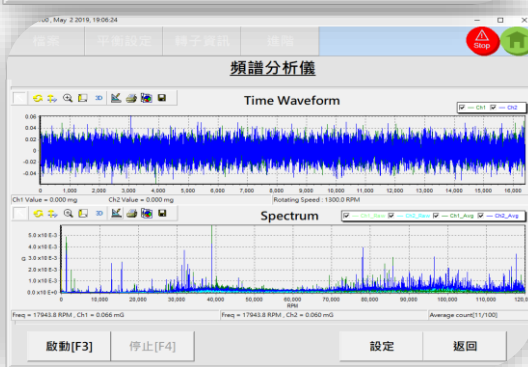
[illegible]0, May 2 2019, 19:06:24

檔案 平衡設定 轉子資訊 權限

Stop

頻譜分析儀

Time Waveform

Ch1 Ch2

0.06
0.04
0.02
0
-0.02
-0.04

0 1,000 2,000 3,000 4,000 5,000 6,000 7,000 8,000 9,000 10,000 11,000 12,000 13,000 14,000 15,000 16,000

Ch1 Value = 0.000 mg Ch2 Value = 0.000 mg Rotating Speed : 1300.0 RPM

Spectrum

Ch1_Raw Ch2_Raw Ch1_Avg Ch2_Avg

5.0 x10E-3
4.0 x10E-3
g 3.0 x10E-3
2.0 x10E-3
1.0 x10E-3
0.0 x10E+0

0 10,000 20,000 30,000 40,000 50,000 60,000 70,000 80,000 90,000 100,000 110,000 120,0
RPM

Freq = 17943.8 RPM , Ch1 = 0.066 mG Freq = 17943.8 RPM , Ch2 = 0.060 mG Average count[11/100]

啟動[F3] 停止[F4] 設定 返回